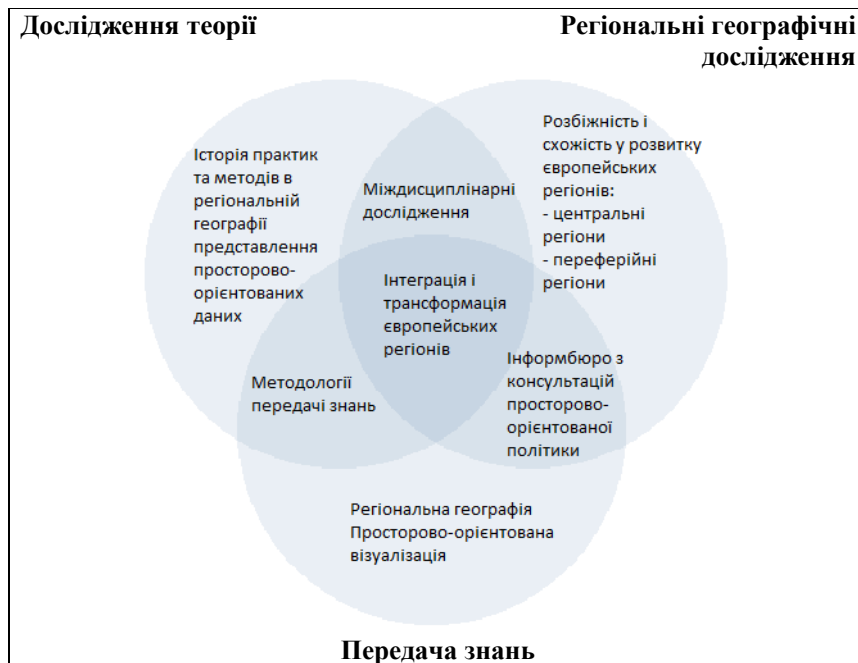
Дослідження теорії

Регіональні географічні дослідження

Історія практик та методів в регіональній географії представлення просторово-орієнтованих даних

Міждисциплінарні дослідження

Розбіжність і схожість у розвитку європейських регіонів:
- центральні регіони
- переферійні регіони

Інтеграція і трансформація європейських регіонів

Методології передачі знань

Інформбюро з консультацій просторово-орієнтованої політики

Регіональна географія
Просторово-орієнтована візуалізація

Передача знань